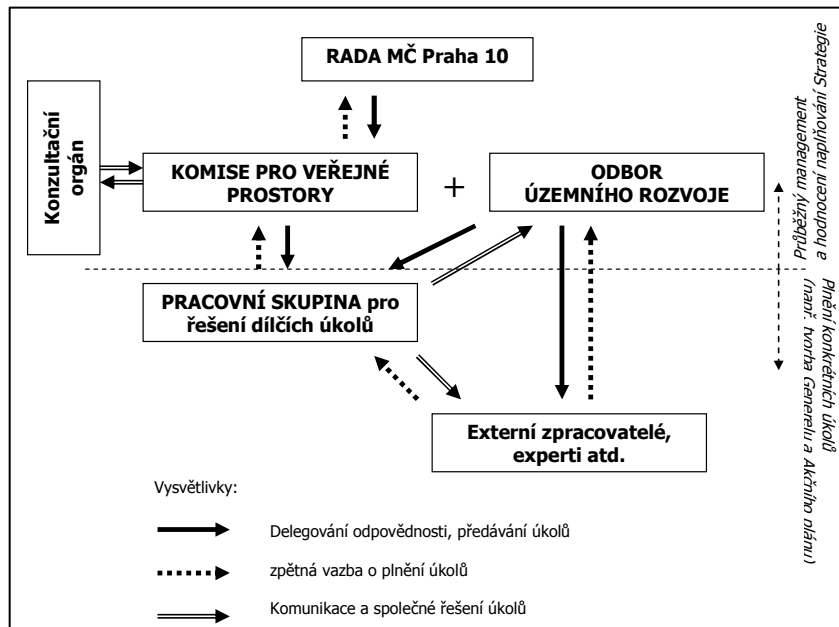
RADA MČ Praha 10

Konzultační orgán

KOMISE PRO VEŘEJNÉ PROSTORY

+

ODBOR ÚZEMNÍHO ROZVOJE

Průběžný management a hodnocení naplňování Strategie

Plnění konkrétních úkolů (např. tvorba Generelu a Akčního plánu)

PRACOVNÍ SKUPINA pro řešení dílčích úkolů

Externí zpracovatelé, experti atd.

Vysvětlivky:

Delegování odpovědnosti, předávání úkolů

zpětná vazba o plnění úkolů

Komunikace a společné řešení úkolů